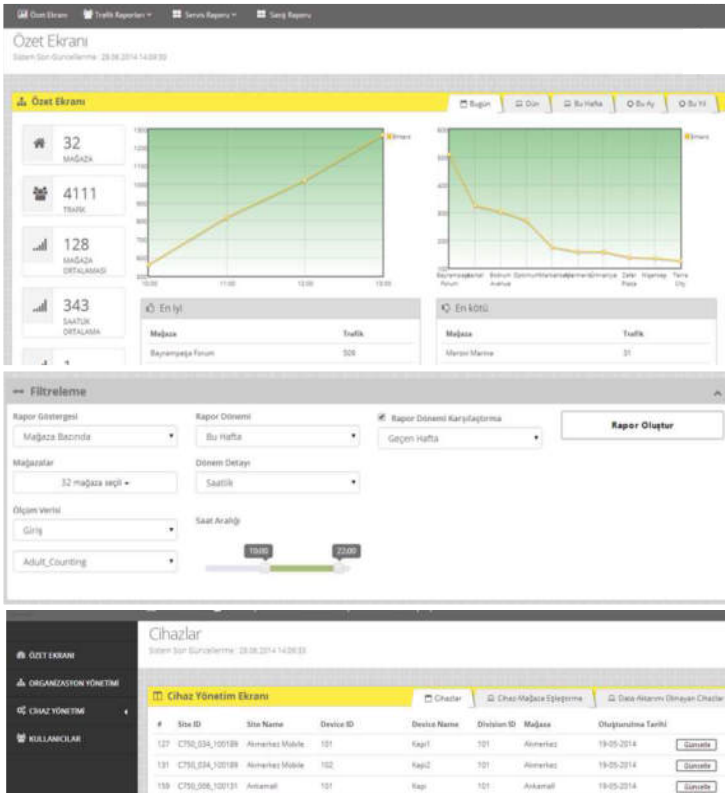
Özet Ekranı | Trafik Raporları | Servis Raporu | Saniş Raporu

Özet Ekranı
Sistem Son Güncellenme: 28.06.2014 14:09:55

Özet Ekranı

Bugün | Dün | Bu Hafta | Bu Ay | Bu Yıl

32
MAĞAZA

4111
TRAFİK

128
MAĞAZA ORTALAMASI

343
SAATLİK ORTALAMA

En İyi

| Mağaza | Trafik |
|---|---|
| Bayrampaşa Forum | 509 |

En kötü

| Mağaza | Trafik |
|---|---|
| Mersin Marina | 31 |

Filtreleme

Rapor Göstergesi
Mağaza Bazında

Rapor Dönemi
Bu Hafta

Rapor Dönemi Karşılaştırma
Geçen Hafta

Rapor Oluştur

Mağazalar
32 mağaza seçili

Dönem Detayı
Saatlik

Ölçüm Verisi
Giriş

Saat Aralığı
10:00
22:00

Adult_Counting

ÖZET EKRANI
ORGANİZASYON YÖNETİMİ
CİHAZ YÖNETİMİ
KULLANICILAR

Cihazlar
Sistem Son Güncellenme: 28.06.2014 14:09:55

Cihaz Yönetim Ekranı

Cihazlar | Cihaz-Mağaza Eşleştirme | Data Aktarımı Olmayan Cihazlar

| # | Site ID | Site Name | Device ID | Device Name | Division ID | Mağaza | Oluşturulma Tarihi | |
|---|---|---|---|---|---|---|---|---|
| 127 | C750_034_100189 | Akmerkez Mobile | 101 | Kapi1 | 101 | Akmerkez | 19-05-2014 | Güncelle |
| 131 | C750_034_100189 | Akmerkez Mobile | 102 | Kapi2 | 101 | Akmerkez | 19-05-2014 | Güncelle |
| 159 | C750_006_100131 | Ankamall | 101 | Kapi | 101 | Ankamall | 19-05-2014 | Güncelle |